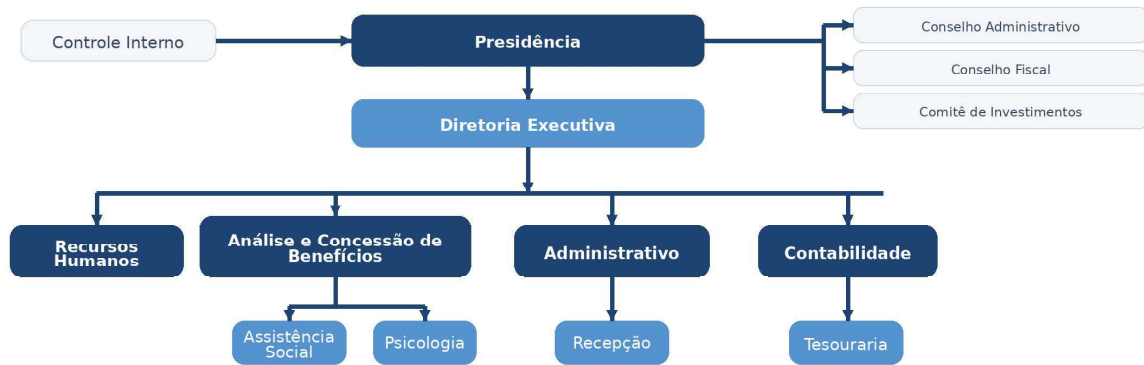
Controle Interno

Presidência

Conselho Administrativo

Conselho Fiscal

Comitê de Investimentos

Diretoria Executiva

Recursos Humanos

Análise e Concessão de Benefícios

Administrativo

Contabilidade

Assistência Social

Psicologia

Recepção

Tesouraria